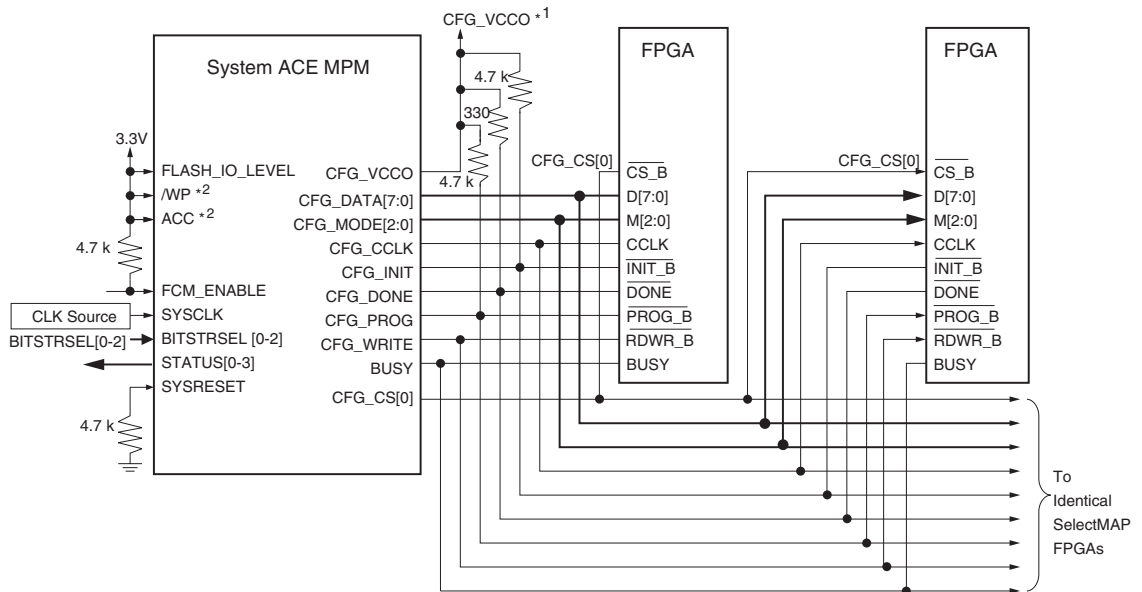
CFG_VCCO $*^1$

System ACE MPM

FPGA

FPGA

4.7 k

330

4.7 k

3.3V

FLASH_IO_LEVEL

/WP $*^2$

ACC $*^2$

4.7 k

FCM_ENABLE

CLK Source

SYSCLK

BITSTRSEL[0-2]

BITSTRSEL [0-2]

STATUS[0-3]

SYSRESET

4.7 k

CFG_VCCO

CFG_DATA[7:0]

CFG_MODE[2:0]

CFG_CCLK

CFG_INIT

CFG_DONE

CFG_PROG

CFG_WRITE

BUSY

CFG_CS[0]

CFG_CS[0]

$\overline{CS\_B}$

D[7:0]

M[2:0]

CCLK

$\overline{INIT\_B}$

$\overline{DONE}$

$\overline{PROG\_B}$

$\overline{RDWR\_B}$

BUSY

CFG_CS[0]

$\overline{CS\_B}$

D[7:0]

M[2:0]

CCLK

$\overline{INIT\_B}$

$\overline{DONE}$

$\overline{PROG\_B}$

$\overline{RDWR\_B}$

BUSY

To Identical SelectMAP FPGAs